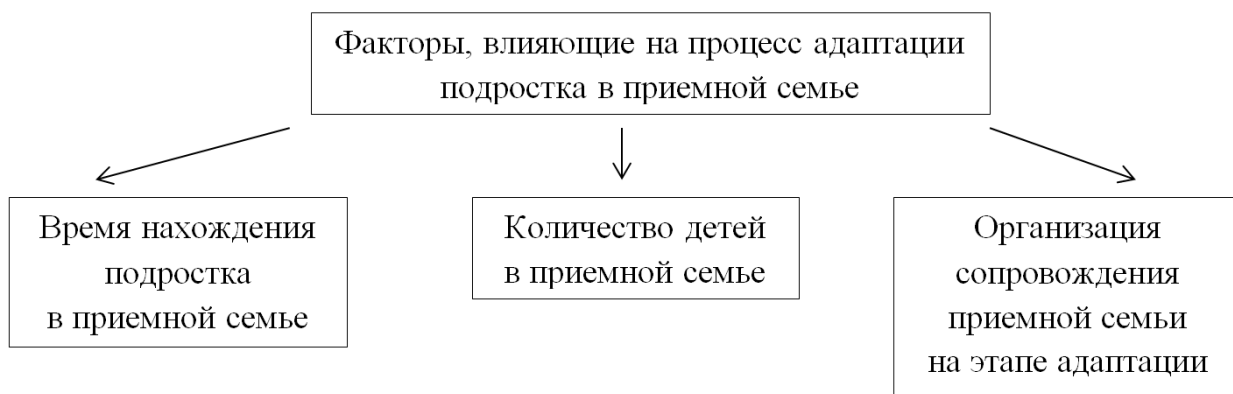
Факторы, влияющие на процесс адаптации подростка в приемной семье

Время нахождения подростка в приемной семье

Количество детей в приемной семье

Организация сопровождения приемной семьи на этапе адаптации